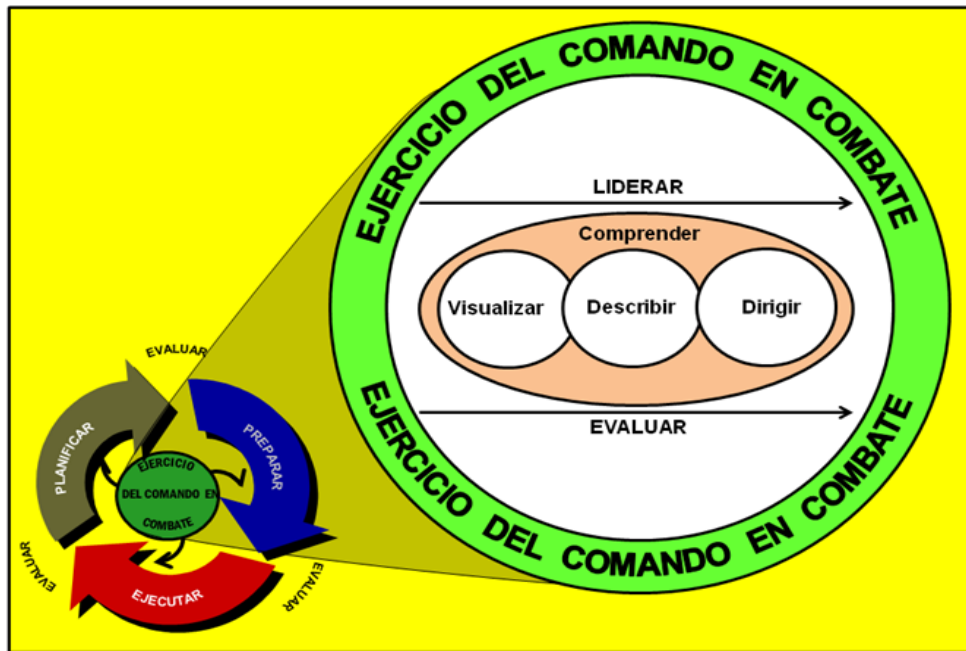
EJERCICIO DEL COMANDO EN COMBATE

LIDERAR

Comprender

Visualizar

Describir

Dirigir

EVALUAR

EJERCICIO DEL COMANDO EN COMBATE

EVALUAR

PLANIFICAR

PREPARAR

EJERCICIO DEL COMANDO EN COMBATE

EVALUAR

EJECUTAR

EVALUAR